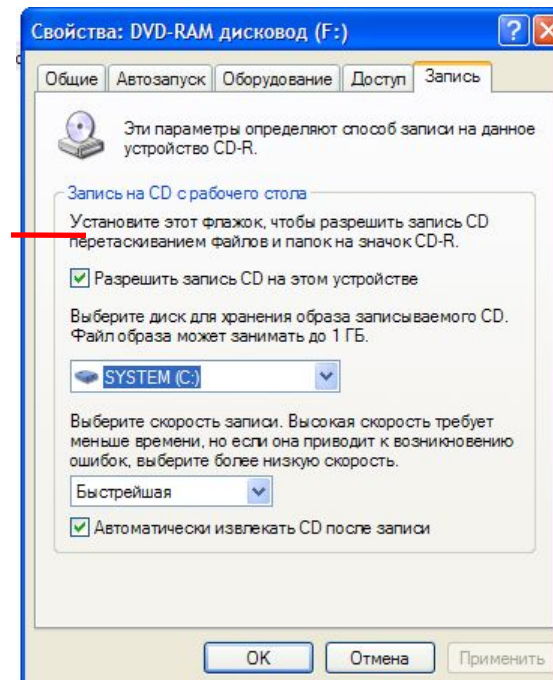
Свойства: DVD-RAM дисковод (F:)

?

Общие | Автозапуск | Оборудование | Доступ | Запись

Эти параметры определяют способ записи на данное устройство CD-R.

Запись на CD с рабочего стола

Установите этот флажок, чтобы разрешить запись CD перетаскиванием файлов и папок на значок CD-R.

Разрешить запись CD на этом устройстве

Выберите диск для хранения образа записываемого CD. Файл образа может занимать до 1 ГБ.

SYSTEM (C:)

Выберите скорость записи. Высокая скорость требует меньше времени, но если она приводит к возникновению ошибок, выберите более низкую скорость.

Быстрейшая

Автоматически извлекать CD после записи

OK | Отмена | Применить